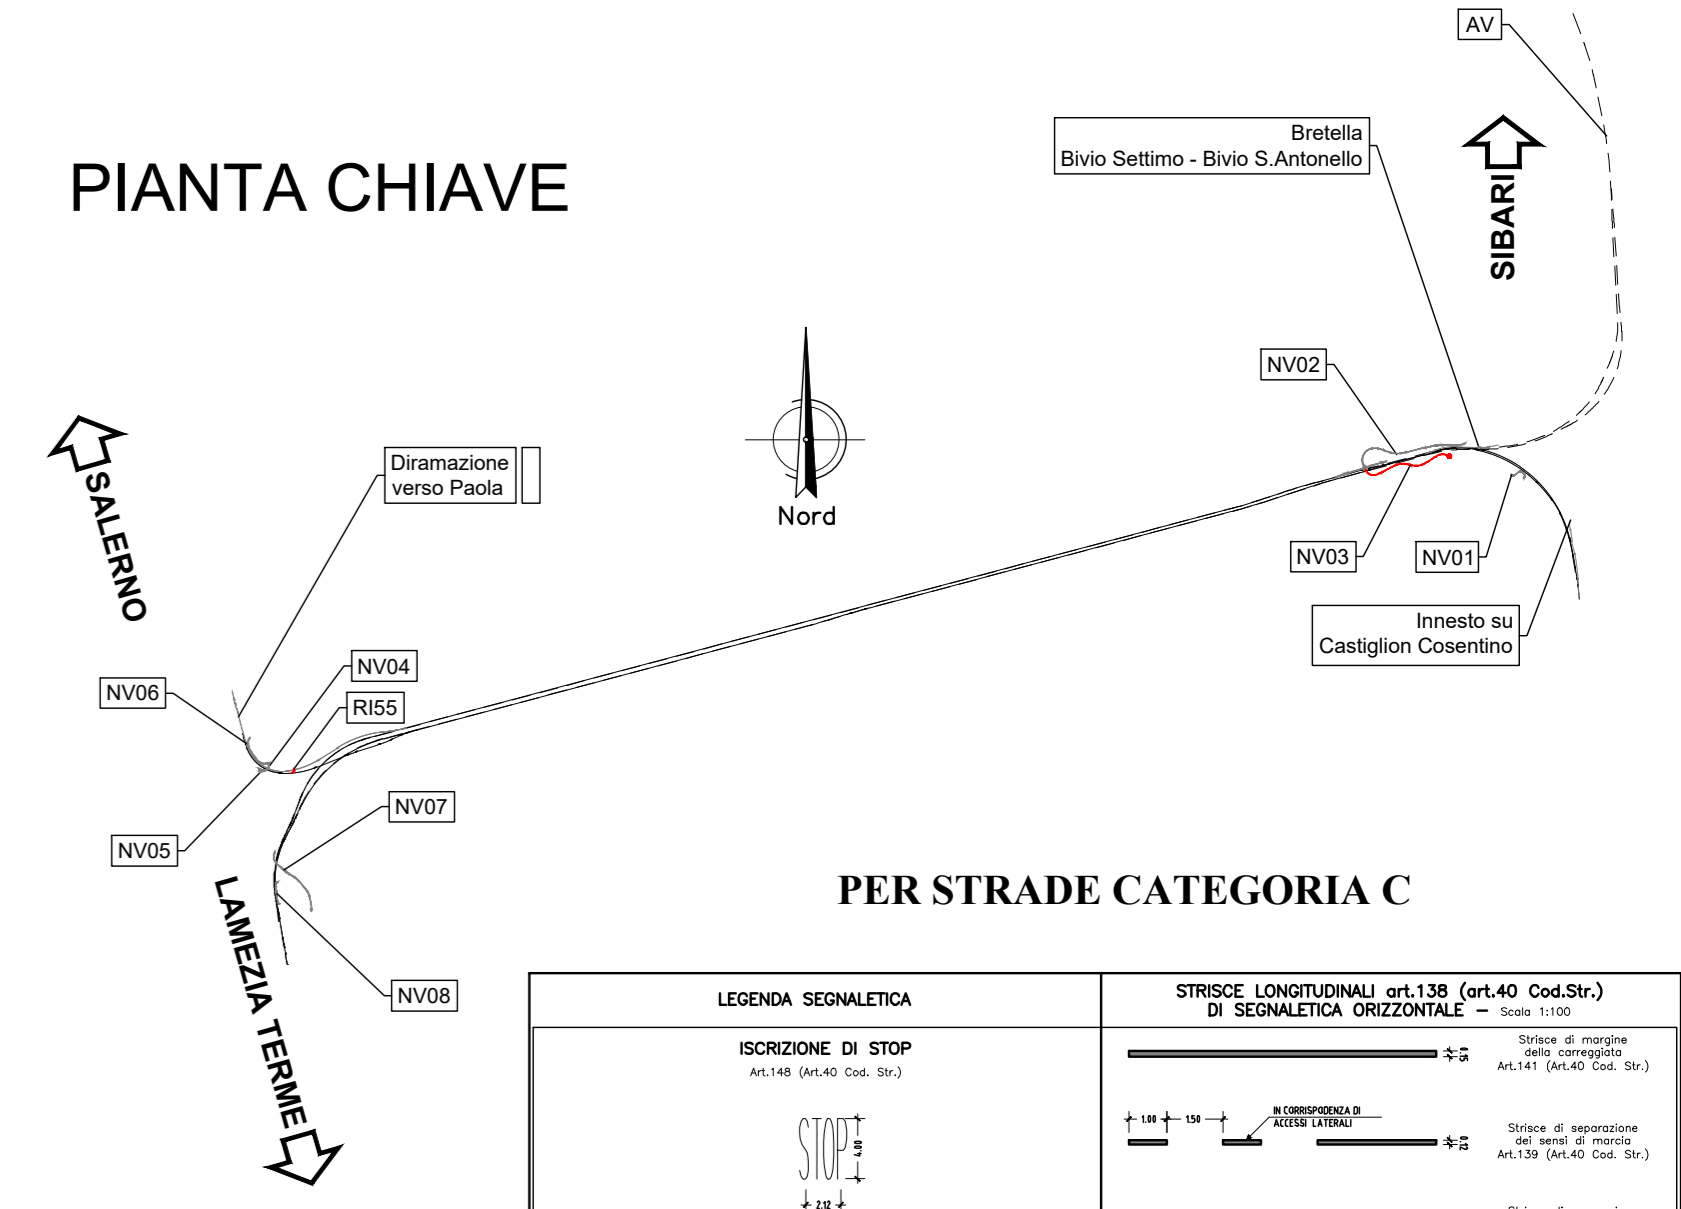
AV

PIANTA CHIAVE

Bretella
Bivio Settimo - Bivio S.Antonello

SIBARI

NV02

Diramazione
verso Paola

SALERNO

Nord

NV03

NV01

Innesto su
Castiglion Cosentino

NV04

NV06

RI55

NV07

NV05

LAMEZIA TERME

NV08

PER STRADE CATEGORIA C

| LEGENDA SEGNALETICA | STRISCE LONGITUDINALI art.138 (art.40 Cod.Str.) DI SEGNALETICA ORIZZONTALE – Scala 1:100 |
|---|---|
| ISCRIZIONE DI STOP<br>Art.148 (Art.40 Cod. Str.)<br>STOP 4.00 2.12 | 0.15 Strisce di margine della carreggiata Art.141 (Art.40 Cod. Str.)<br>1.00 1.50 IN CORRISPONDENZA DI ACCESSI LATERALI 0.12 Strisce di separazione dei sensi di marcia Art.139 (Art.40 Cod. Str.) |